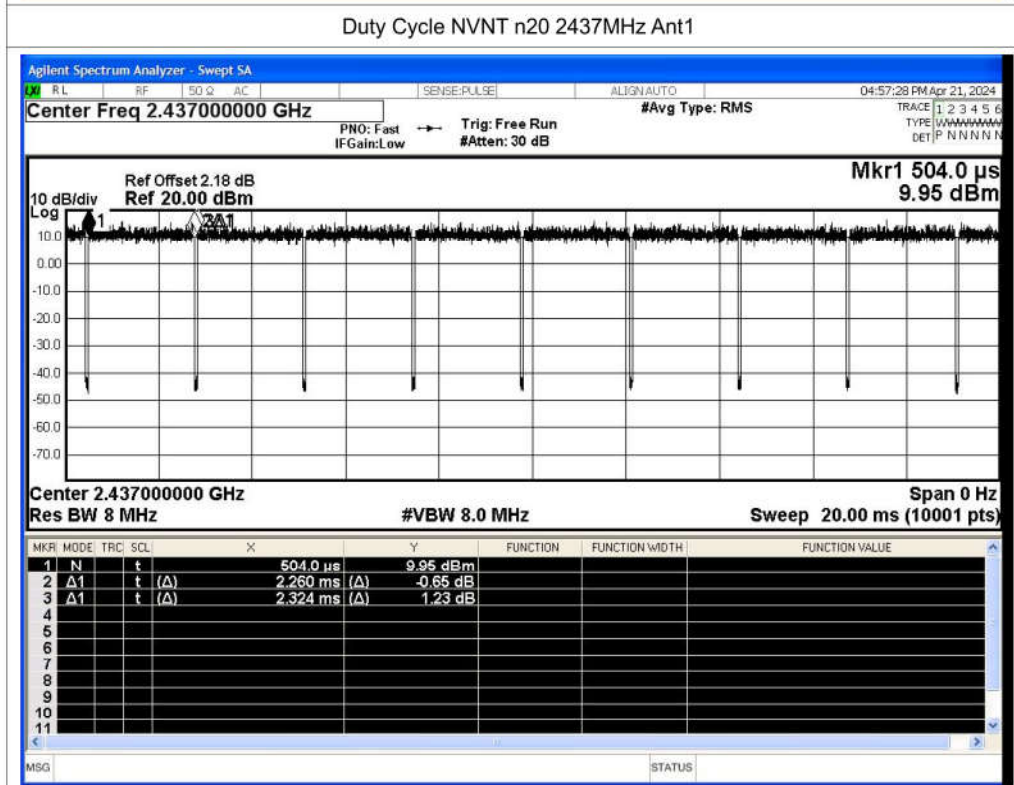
Duty Cycle NVNT n20 2437MHz Ant1

Agilent Spectrum Analyzer - Swept SA

LXI RL RF 50 Ω AC SENSE:PULSE ALIGN AUTO 04:57:28 PM Apr 21, 2024

Center Freq 2.437000000 GHz

PNO: Fast IFGain:Low

Trig: Free Run #Atten: 30 dB

#Avg Type: RMS

TRACE 1 2 3 4 5 6 TYPE WWWWWW DET P N N N N N

Ref Offset 2.18 dB
10 dB/div Ref 20.00 dBm
Log

Mkr1 504.0 µs 9.95 dBm

10.0
0.00
-10.0
-20.0
-30.0
-40.0
-50.0
-60.0
-70.0

Center 2.437000000 GHz
Res BW 8 MHz
#VBW 8.0 MHz
Span 0 Hz
Sweep 20.00 ms (10001 pts)

| MKR | MODE | TRC | SCL | X | | Y | FUNCTION | FUNCTION WIDTH | FUNCTION VALUE |
|---|---|---|---|---|---|---|---|---|---|
| 1 | N | | t | 504.0 µs | | 9.95 dBm | | | |
| 2 | Δ1 | | t (Δ) | 2.260 ms | (Δ) | -0.65 dB | | | |
| 3 | Δ1 | | t (Δ) | 2.324 ms | (Δ) | 1.23 dB | | | |
| 4 | | | | | | | | | |
| 5 | | | | | | | | | |
| 6 | | | | | | | | | |
| 7 | | | | | | | | | |
| 8 | | | | | | | | | |
| 9 | | | | | | | | | |
| 10 | | | | | | | | | |
| 11 | | | | | | | | | |

MSG STATUS